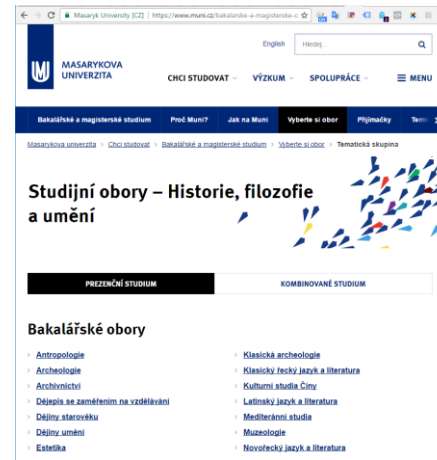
Masaryk University [CZ] | https://www.muni.cz/bakalarske-a-magisterske-s

MASARYKOVA UNIVERZITA

English Hledej... 

CHCI STUDOVAT ⌄ VÝZKUM ⌄ SPOLUPRÁCE ⌄ MENU

Bakalářské a magisterské studium | Proč Muni? | Jak na Muni | Vyberte si obor | Přijímačky | Term

Masarykova univerzita > Chci studovat > Bakalářské a magisterské studium > Vyberte si obor > Tematická skupina

Studijní obory – Historie, filozofie a umění

PREZENČNÍ STUDIUM | KOMBINOVANÉ STUDIUM

Bakalářské obory

Antropologie
Archeologie
Archivnictví
Dějepis se zaměřením na vzdělávání
Dějiny starověku
Dějiny umění
Estetika

Klasická archeologie
Klasický řecký jazyk a literatura
Kulturní studia Číny
Latinský jazyk a literatura
Mediteránní studia
Muzeologie
Novořecký jazyk a literatura